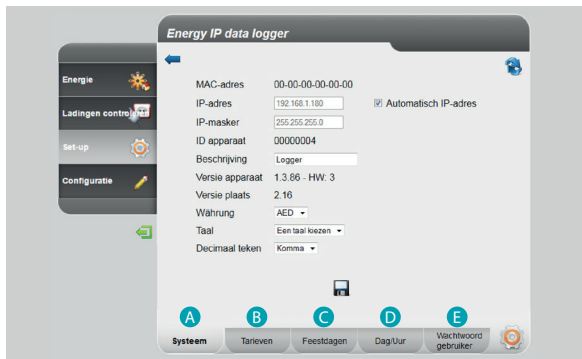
Energy IP data logger

Energie

Ladingen controle

Set-up

Configuratie

MAC-adres 00-00-00-00-00-00

IP-adres 192.168.1.180

Automatisch IP-adres

IP-masker 255.255.255.0

ID apparaat 00000004

Beschrijving Logger

Versie apparaat 1.3.86 - HW: 3

Versie plaats 2.16

Währung AED

Taal Een taal kiezen

Decimaal teken Komma

A Systeem

B Tarieven

C Feestdagen

D Dag/Uur

E Wachtwoord gebruiker